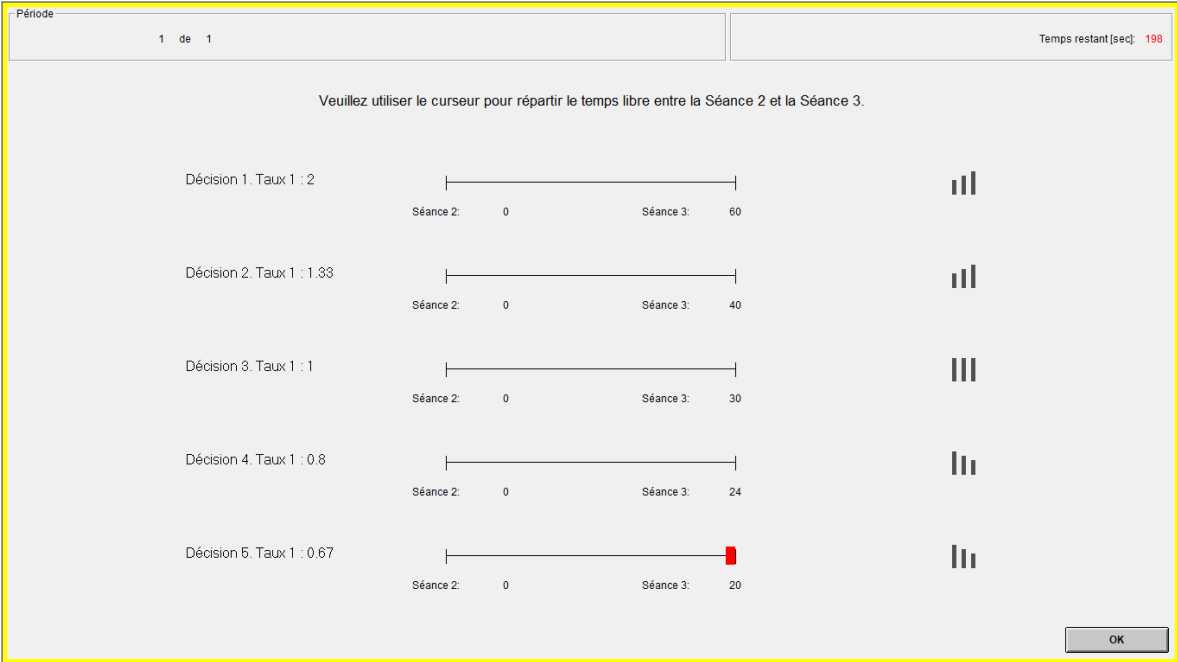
Période
1 de 1

Temps restant [sec]: 198

Veuillez utiliser le curseur pour répartir le temps libre entre la Séance 2 et la Séance 3.

Décision 1. Taux 1 : 2
Séance 2: 0 Séance 3: 60

Décision 2. Taux 1 : 1.33
Séance 2: 0 Séance 3: 40

Décision 3. Taux 1 : 1
Séance 2: 0 Séance 3: 30

Décision 4. Taux 1 : 0.8
Séance 2: 0 Séance 3: 24

Décision 5. Taux 1 : 0.67
Séance 2: 0 Séance 3: 20

OK